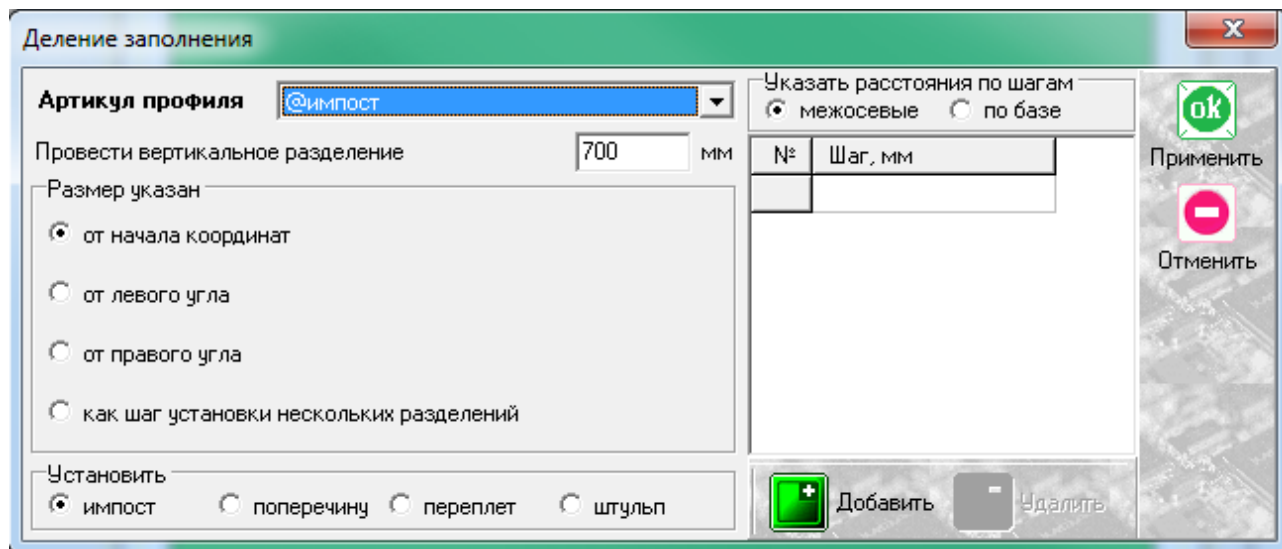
Деление заполнения

Артикул профиля @импост

Провести вертикальное разделение 700 мм

Размер указан
от начала координат
от левого угла
от правого угла
как шаг установки нескольких разделений

Установить
импост поперечину переплет штульп

Указать расстояния по шагам
межосевые по базе

| № | Шаг, мм |
|---|---|
| | |

Добавить Удалить

ok
Применить
Отменить